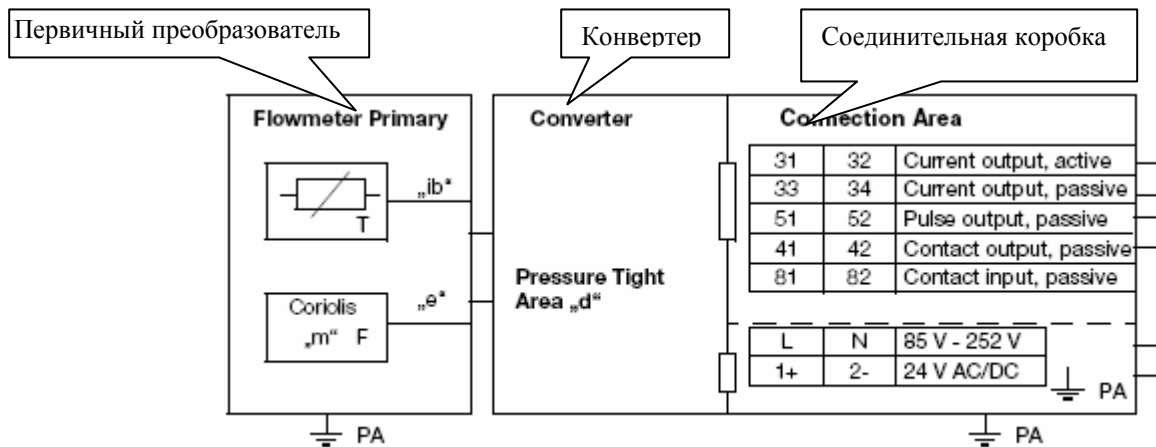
Первичный преобразователь

Конвертер

Соединительная коробка

Flowmeter Primary

T

„ib“

Coriolis „m“ F

„e“

Converter

Pressure Tight Area „d“

Connection Area

| | | |
|---|---|---|
| 31 | 32 | Current output, active |
| 33 | 34 | Current output, passive |
| 51 | 52 | Pulse output, passive |
| 41 | 42 | Contact output, passive |
| 81 | 82 | Contact input, passive |

| | | |
|---|---|---|
| L | N | 85 V - 252 V |
| 1+ | 2- | 24 V AC/DC |

PA

PA

PA